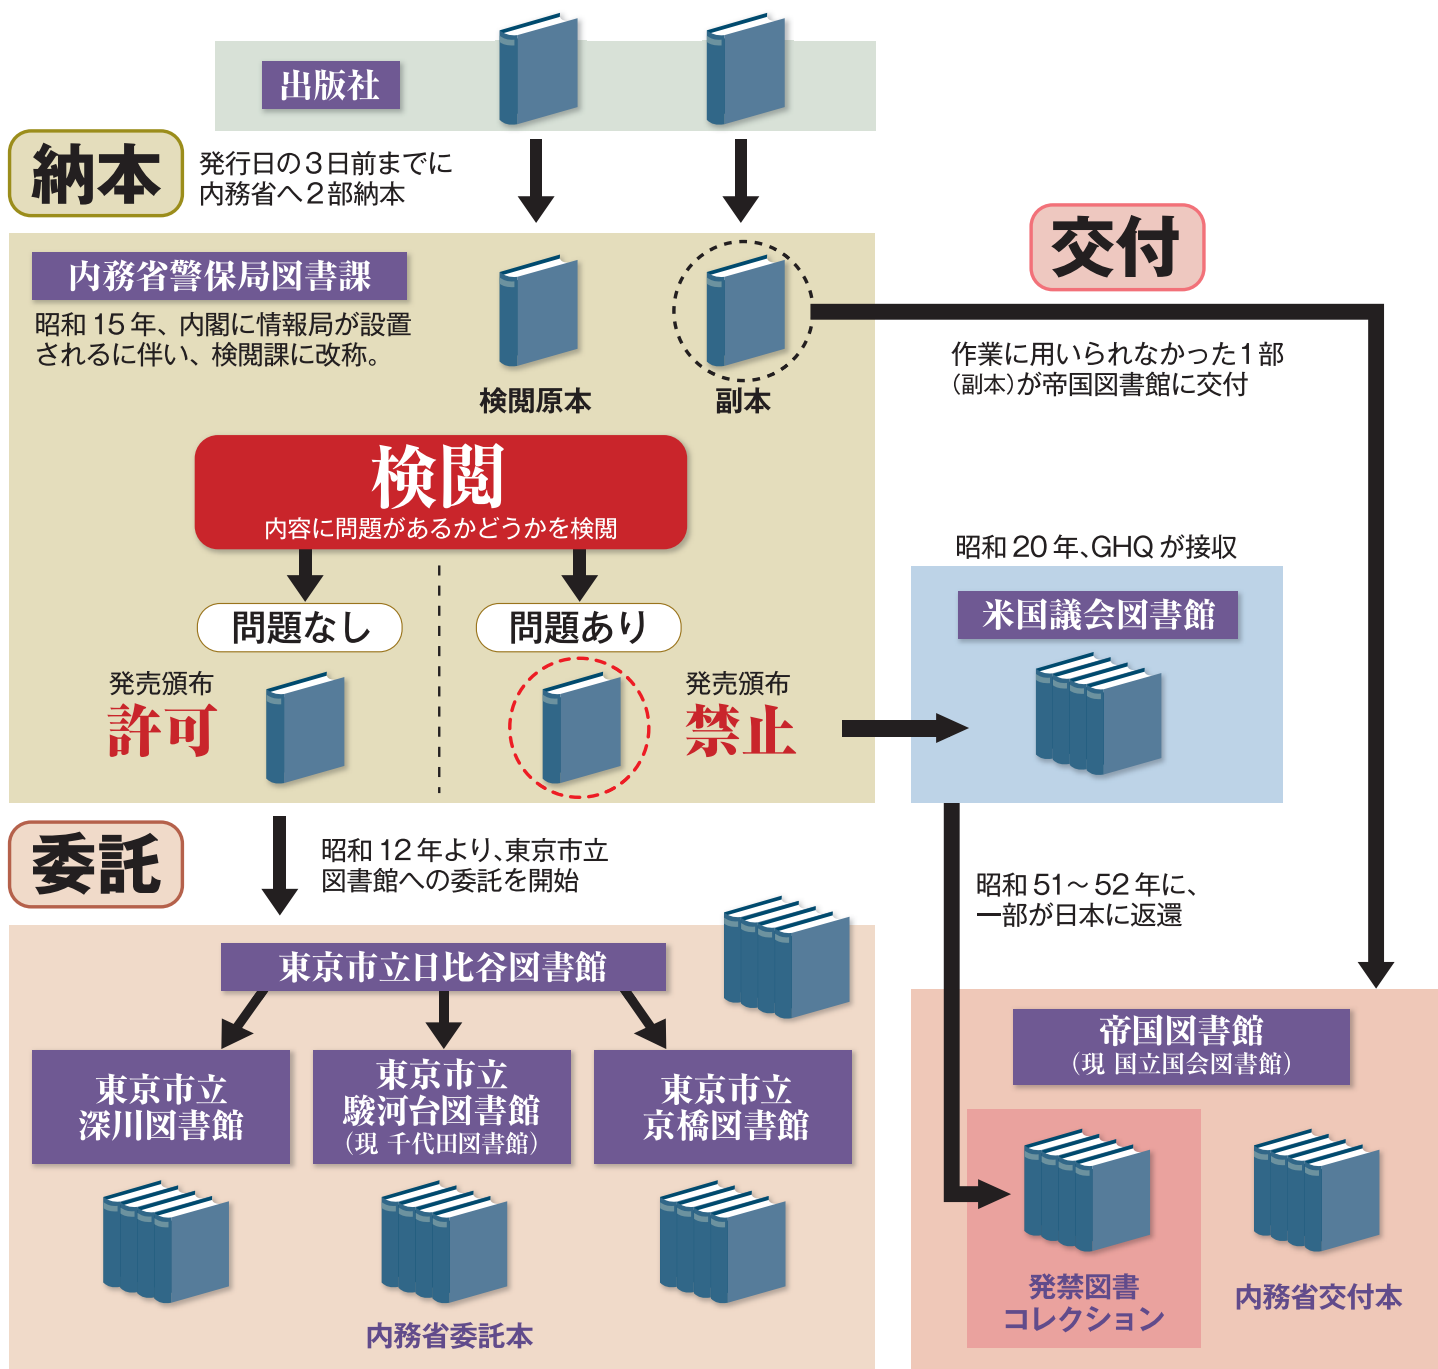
出版社

納本

発行日の３日前までに内務省へ２部納本

交付

内務省警保局図書課

昭和 15 年、内閣に情報局が設置されるに伴い、検閲課に改称。

検閲原本

副本

作業に用いられなかった１部（副本）が帝国図書館に交付

検閲
内容に問題があるかどうかを検閲

昭和 20 年､GHQ が接収

問題なし

問題あり

米国議会図書館

発売頒布
許可

発売頒布
禁止

委託

昭和 12 年より､東京市立図書館への委託を開始

昭和 51～52 年に、一部が日本に返還

東京市立日比谷図書館

帝国図書館
（現 国立国会図書館）

東京市立
深川図書館

東京市立
駿河台図書館
（現 千代田図書館）

東京市立
京橋図書館

発禁図書
コレクション

内務省交付本

内務省委託本